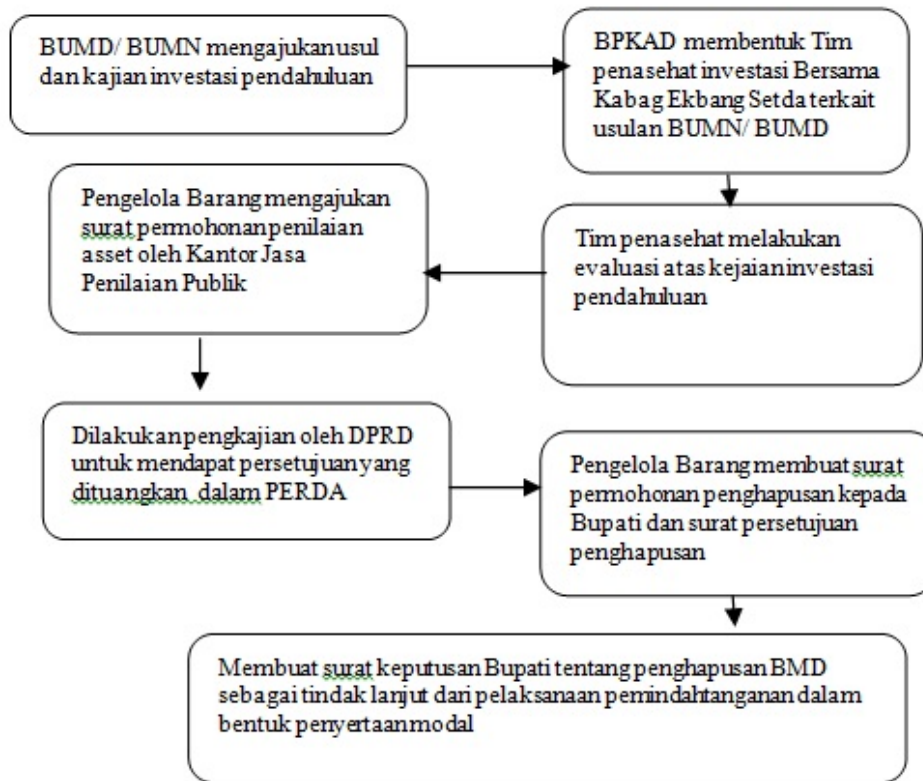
BUMD/ BUMN mengajukan usul dan kajian investasi pendahuluan

BPKAD membentuk Tim penasehat investasi Bersama Kabag Ekbang Setda terkait usulan BUMN/ BUMD

Tim penasehat melakukan evaluasi atas kejaian investasi pendahuluan

Pengelola Barang mengajukan surat permohonan penilaian asset oleh Kantor Jasa Penilaian Publik

Dilakukan pengkajian oleh DPRD untuk mendapat persetujuan yang dituangkan dalam PERDA

Pengelola Barang membuat surat permohonan penghapusan kepada Bupati dan surat persetujuan penghapusan

Membuat surat keputusan Bupati tentang penghapusan BMD sebagai tindak lanjut dari pelaksanaan pemindahtanganan dalam bentuk penyertaan modal